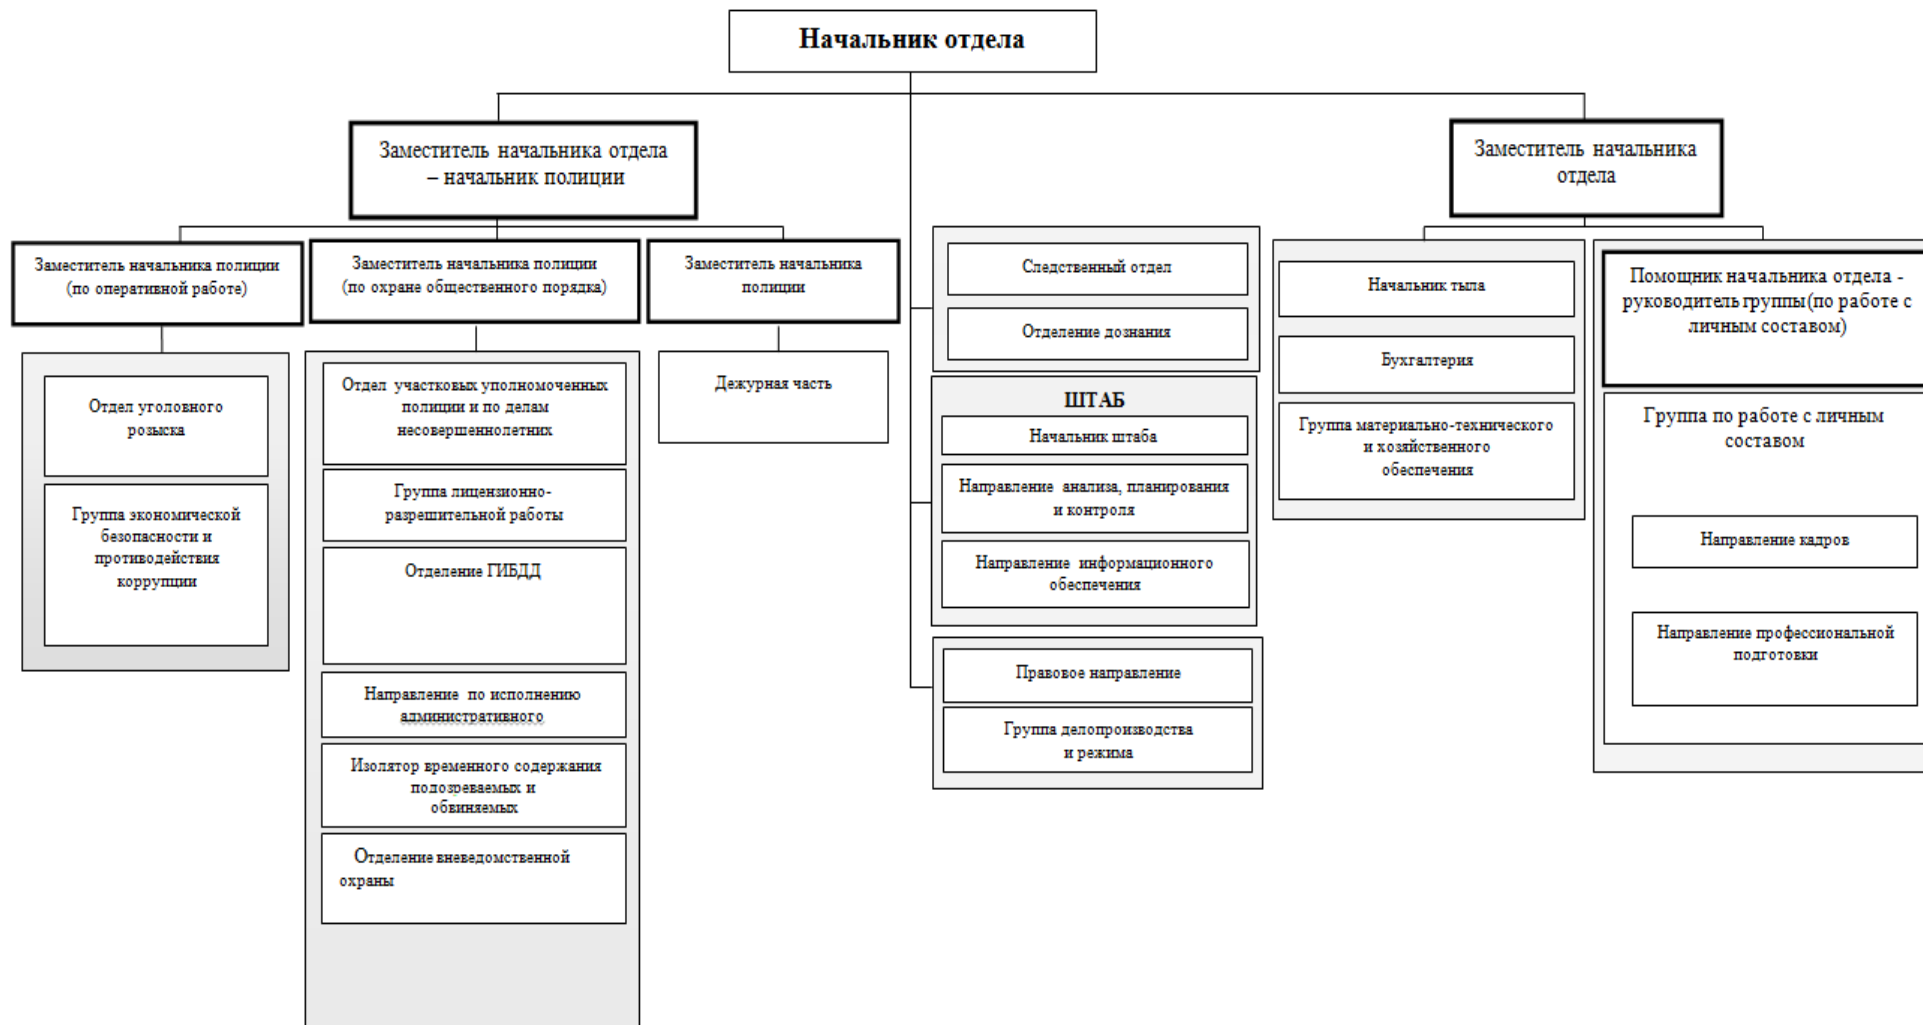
Начальник отдела

Заместитель начальника отдела – начальник полиции

Заместитель начальника отдела

Заместитель начальника полиции (по оперативной работе)

Заместитель начальника полиции (по охране общественного порядка)

Заместитель начальника полиции

Отдел уголовного розыска

Группа экономической безопасности и противодействия коррупции

Отдел участковых уполномоченных полиции и по делам несовершеннолетних

Группа лицензионно-разрешительной работы

Отделение ГИБДД

Направление по исполнению административного

Изолятор временного содержания подозреваемых и обвиняемых

Отделение вневедомственной охраны

Дежурная часть

Следственный отдел

Отделение дознания

ШТАБ

Начальник штаба

Направление анализа, планирования и контроля

Направление информационного обеспечения

Правовое направление

Группа делопроизводства и режима

Начальник тыла

Бухгалтерия

Группа материально-технического и хозяйственного обеспечения

Помощник начальника отдела - руководитель группы(по работе с личным составом)

Группа по работе с личным составом

Направление кадров

Направление профессиональной подготовки